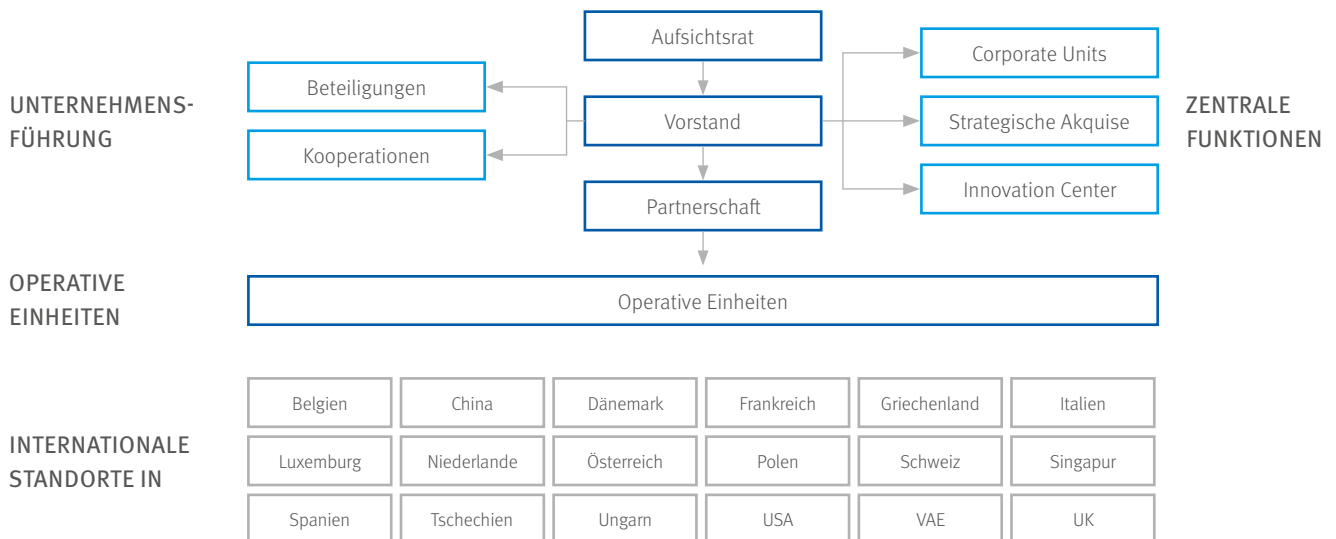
UNTERNEHMENSFÜHRUNG

Aufsichtsrat

Beteiligungen

Vorstand

Kooperationen

Partnerschaft

Corporate Units

Strategische Akquise

Innovation Center

ZENTRALE FUNKTIONEN

OPERATIVE EINHEITEN

Operative Einheiten

INTERNATIONALE STANDORTE IN

| Belgien | China | Dänemark | Frankreich | Griechenland | Italien |
|---|---|---|---|---|---|
| Luxemburg | Niederlande | Österreich | Polen | Schweiz | Singapur |
| Spanien | Tschechien | Ungarn | USA | VAE | UK |